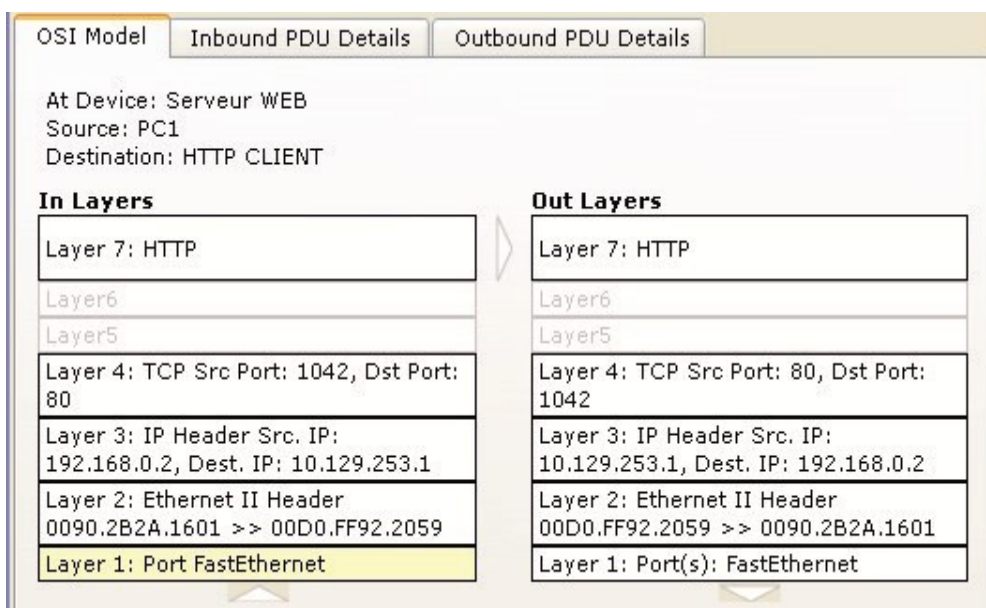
OSI Model | Inbound PDU Details | Outbound PDU Details

At Device: Serveur WEB
Source: PC1
Destination: HTTP CLIENT

In Layers

Layer 7: HTTP

Layer6

Layer5

Layer 4: TCP Src Port: 1042, Dst Port: 80

Layer 3: IP Header Src. IP: 192.168.0.2, Dest. IP: 10.129.253.1

Layer 2: Ethernet II Header 0090.2B2A.1601 >> 00D0.FF92.2059

Layer 1: Port FastEthernet

Out Layers

Layer 7: HTTP

Layer6

Layer5

Layer 4: TCP Src Port: 80, Dst Port: 1042

Layer 3: IP Header Src. IP: 10.129.253.1, Dest. IP: 192.168.0.2

Layer 2: Ethernet II Header 00D0.FF92.2059 >> 0090.2B2A.1601

Layer 1: Port(s): FastEthernet